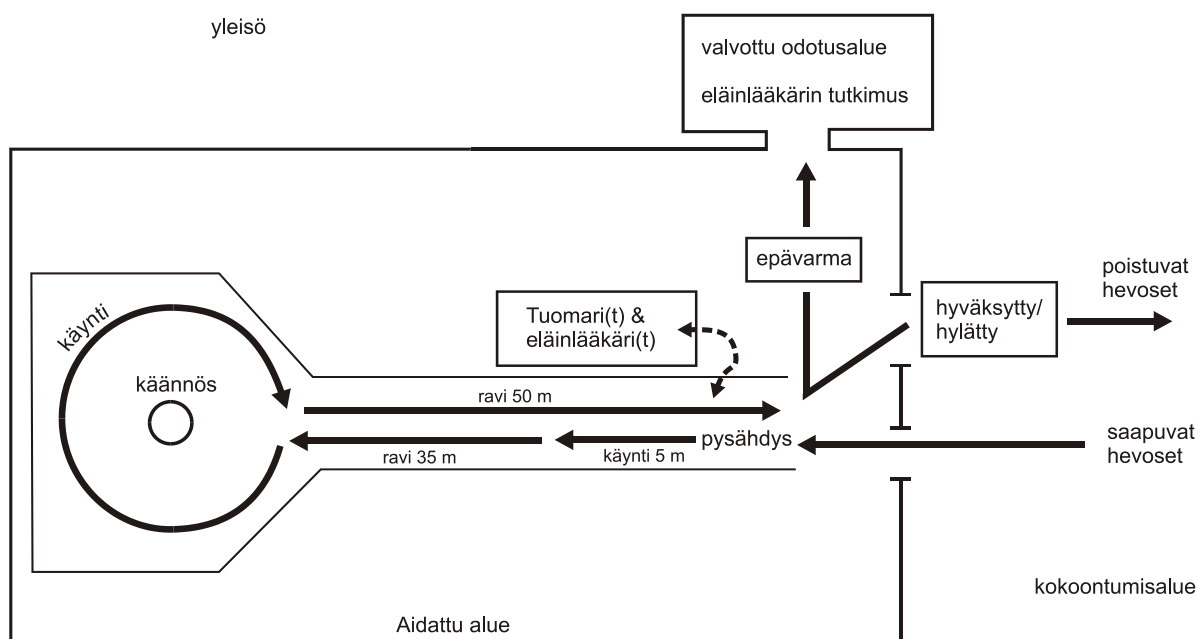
yleisö

valvottu odotusalue

eläinlääkärin tutkimus

epävarma

poistuvat hevoset

hyväksytty/ hylätty

Tuomari(t) & eläinlääkäri(t)

käynti

käännös

ravi 50 m

ravi 35 m

käynti 5 m

pysähdys

saapuvat hevoset

kokoontumisalue

Aidattu alue